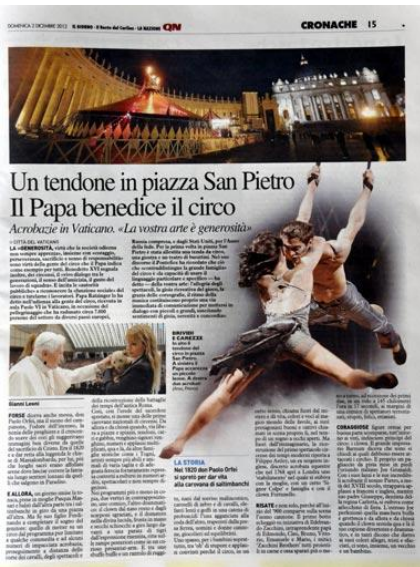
DOMENICA 2 DICEMBRE 2012 IL GIORNO Il Resto del Carlino LA NAZIONE QN

CRONACHE 15

Un tendone in piazza San Pietro
Il Papa benedice il circo

Acrobazie in Vaticano. «La vostra arte è generosità»

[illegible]

BRIVIDI E CAREZZE
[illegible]

Gianni Leoni

LA STORIA
Nel 1820 don Paolo Orfei si spretò per dar vita alla carovana di saltimbanchi

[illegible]

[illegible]

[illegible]

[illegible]

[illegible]